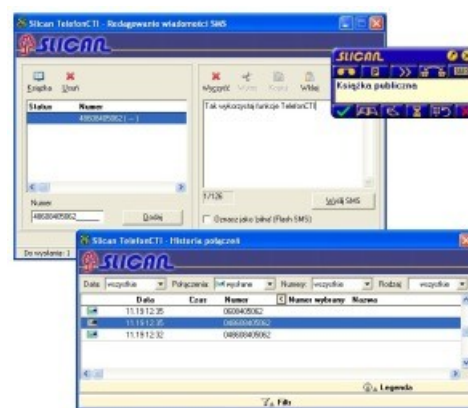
Slican TelefonCTI - Redagowanie wiadomości SMS

SLICAN

Książka Usuń

Status Numer

48606405062 ( - )

Numer

48606405062

Dodaj

Do wysłania: 1

Wyczyść Wytnij Kopiuj Wklej

Tak wykorzystaj funkcje TelefonCTI

1/126

Wyślij SMS

Oznacz jako błysk (Flash SMS)

SLICAN

Książka publiczna

Slican TelefonCTI - Historia połączeń

SLICAN

Data: wszystkie Połączenia: wybrane Numery: wszystkie Rodzaj: wszystkie

| | Data | Czas | Numer | Numer wybrany | Nazwa |
|---|---|---|---|---|---|
| | 11.11 12:35 | | 0606405062 | | |
| | 11.11 12:35 | | 048606405062 | | |
| | 11.11 12:32 | | 048606405062 | | |

Legenda

Filtr